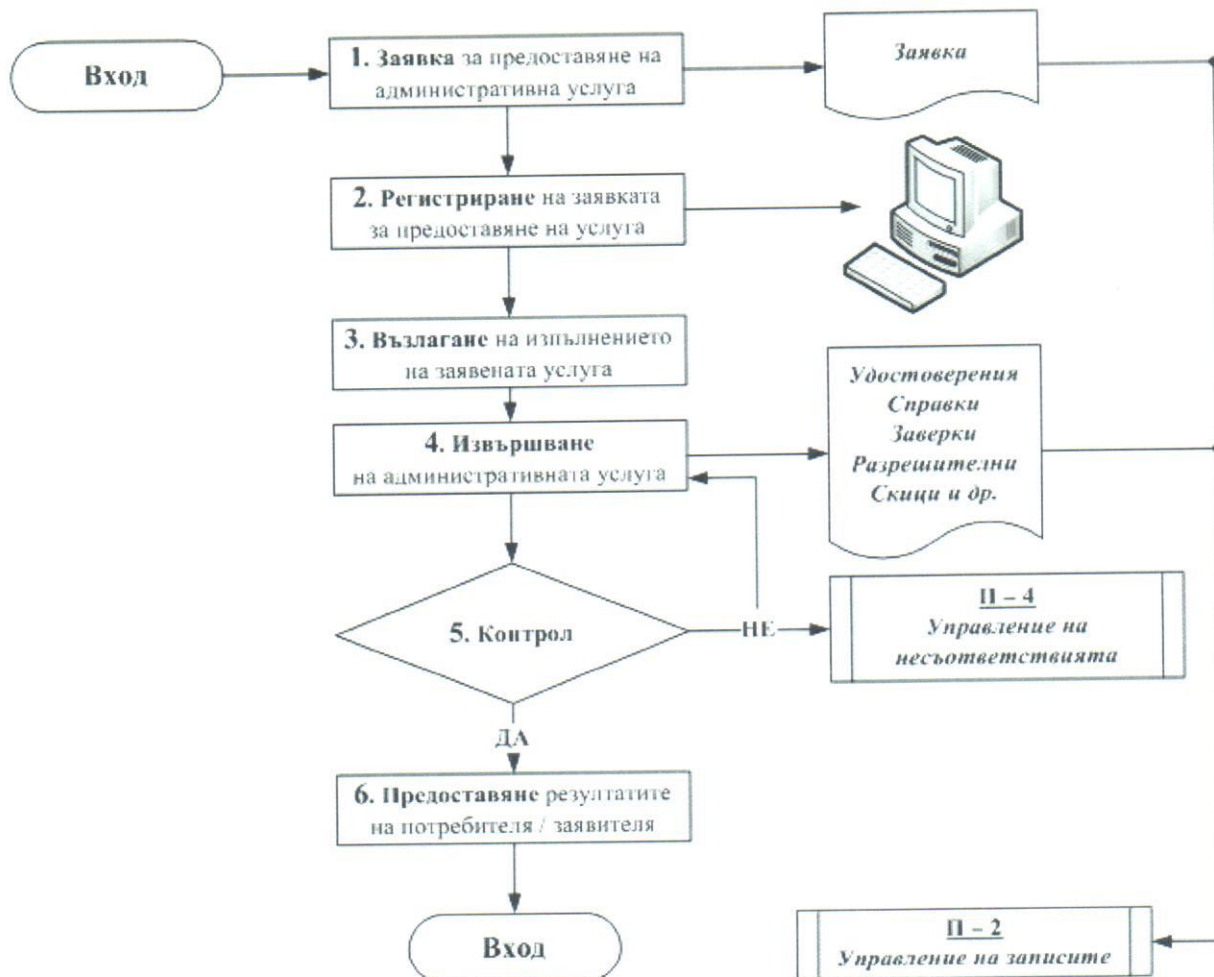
Вход

1. Заявка за предоставяне на административна услуга

Заявка

2. Регистриране на заявката за предоставяне на услуга

3. Възлагане на изпълнението на заявената услуга

Удостоверения
Справки
Заверки
Разрешителни
Скици и др.

4. Извършване на административната услуга

5. Контрол

НЕ

П – 4
Управление на несъответствията

ДА

6. Предоставяне резултатите на потребителя / заявителя

Вход

П – 2
Управление на записите